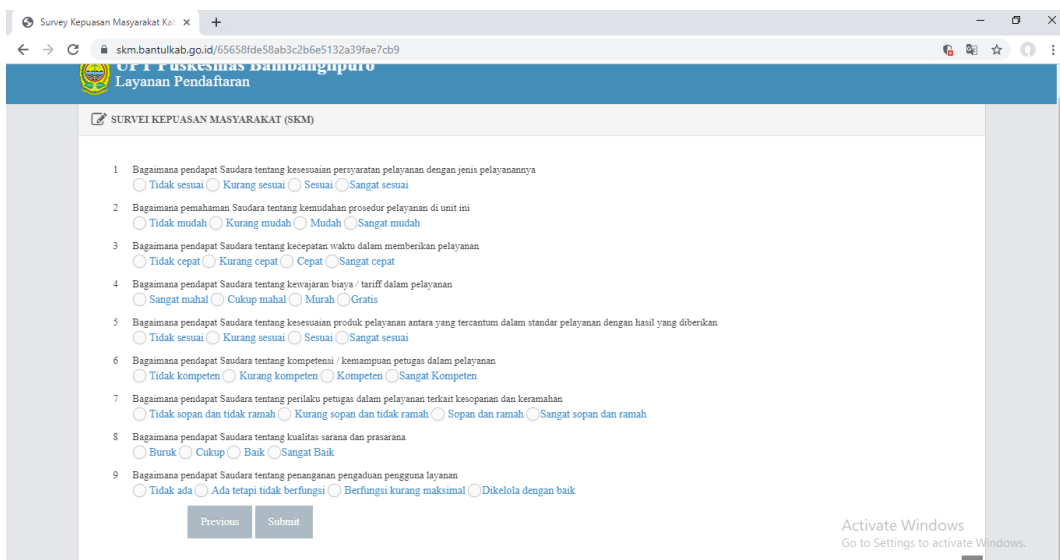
Survey Kepuasan Masyarakat Kab ×  +

skm.bantulkab.go.id/65658fde58ab3c2b6e5132a39fae7cb9

UPT Puskesmas Bambanglipuro
Layanan Pendaftaran

SURVEI KEPUASAN MASYARAKAT (SKM)

1 Bagaimana pendapat Saudara tentang kesesuaian persyaratan pelayanan dengan jenis pelayanannya
Tidak sesuai Kurang sesuai Sesuai Sangat sesuai

2 Bagaimana pemahaman Saudara tentang kemudahan prosedur pelayanan di unit ini
Tidak mudah Kurang mudah Mudah Sangat mudah

3 Bagaimana pendapat Saudara tentang kecepatan waktu dalam memberikan pelayanan
Tidak cepat Kurang cepat Cepat Sangat cepat

4 Bagaimana pendapat Saudara tentang kewajaran biaya / tariff dalam pelayanan
Sangat mahal Cukup mahal Murah Gratis

5 Bagaimana pendapat Saudara tentang kesesuaian produk pelayanan antara yang tercantum dalam standar pelayanan dengan hasil yang diberikan
Tidak sesuai Kurang sesuai Sesuai Sangat sesuai

6 Bagaimana pendapat Saudara tentang kompetensi / kemampuan petugas dalam pelayanan
Tidak kompeten Kurang kompeten Kompeten Sangat Kompeten

7 Bagaimana pendapat Saudara tentang perilaku petugas dalam pelayanan terkait kesopanan dan keramahan
Tidak sopan dan tidak ramah Kurang sopan dan tidak ramah Sopan dan ramah Sangat sopan dan ramah

8 Bagaimana pendapat Saudara tentang kualitas sarana dan prasarana
Buruk Cukup Baik Sangat Baik

9 Bagaimana pendapat Saudara tentang penanganan pengaduan pengguna layanan
Tidak ada Ada tetapi tidak berfungsi Berfungsi kurang maksimal Dikelola dengan baik

Previous Submit

Activate Windows
Go to Settings to activate Windows.